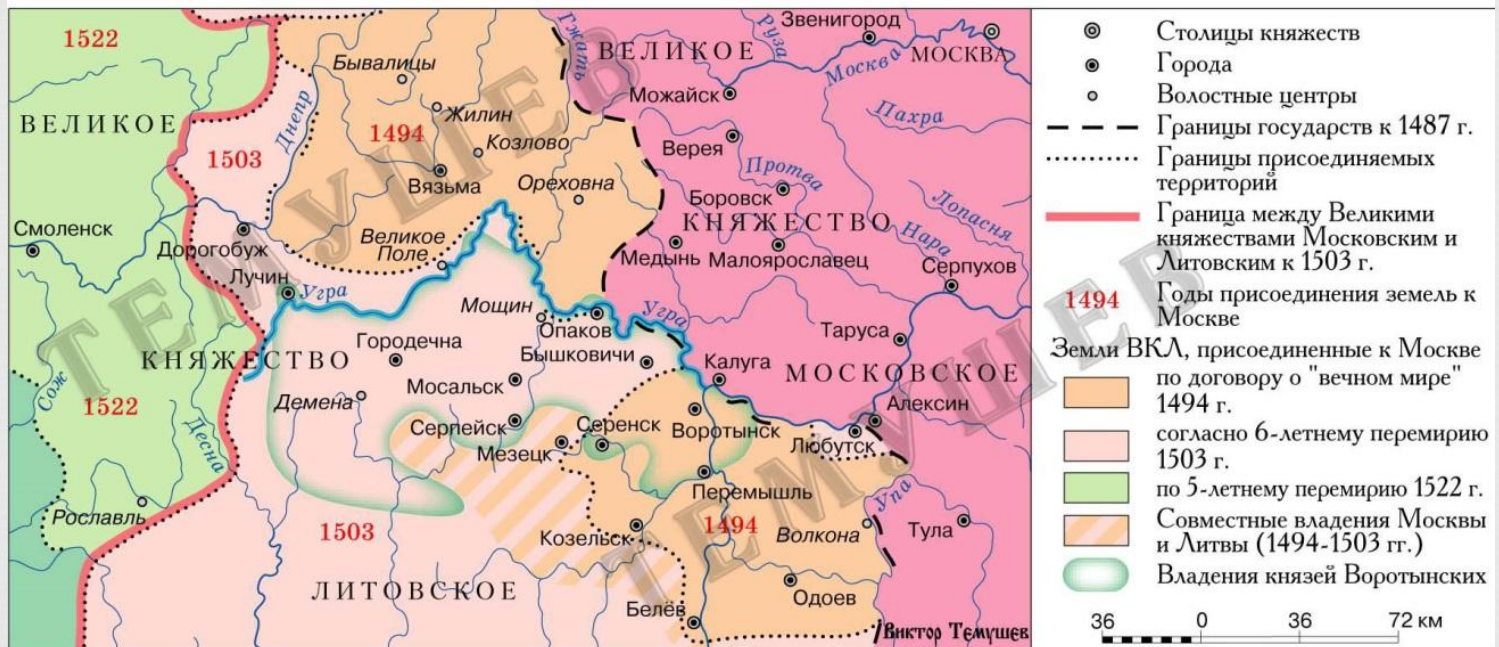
1522
ВЕЛИКОЕ
1503
Днепр
Бывалицы
Жилин
1494
Козлово
Вязьма
Ореховна
Гжать
ВЕЛИКОЕ
Руза
Звенигород
Москва
МОСКВА
Можайск
Верея
Протва
Пахра
Боровск
КНЯЖЕСТВО
Лопасня
Нара
Смоленск
Дорогобуж
Лучин
Великое Поле
Медынь
Малоярославец
Серпухов
Угра
Мощин
Опаков
Угра
Таруса
Городечна
КНЯЖЕСТВО
Бышковичи
Калуга
МОСКОВСКОЕ
Сож
1522
Мосальск
Демена
Серпейск
Серенск
Воротынск
Алексин
Мезецк
Любутск
Десна
Перемышль
Упа
Рославль
1503
Козельск
1494
Волкона
Тула
ЛИТОВСКОЕ
Одоев
Белёв
Виктор Темушев
ТЕМУШЕВ

Столицы княжеств
Города
Волостные центры
Границы государств к 1487 г.
Границы присоединяемых территорий
Граница между Великими княжествами Московским и Литовским к 1503 г.
1494 Годы присоединения земель к Москве
Земли ВКЛ, присоединенные к Москве
по договору о "вечном мире" 1494 г.
согласно 6-летнему перемирию 1503 г.
по 5-летнему перемирию 1522 г.
Совместные владения Москвы и Литвы (1494-1503 гг.)
Владения князей Воротынских
36 0 36 72 км